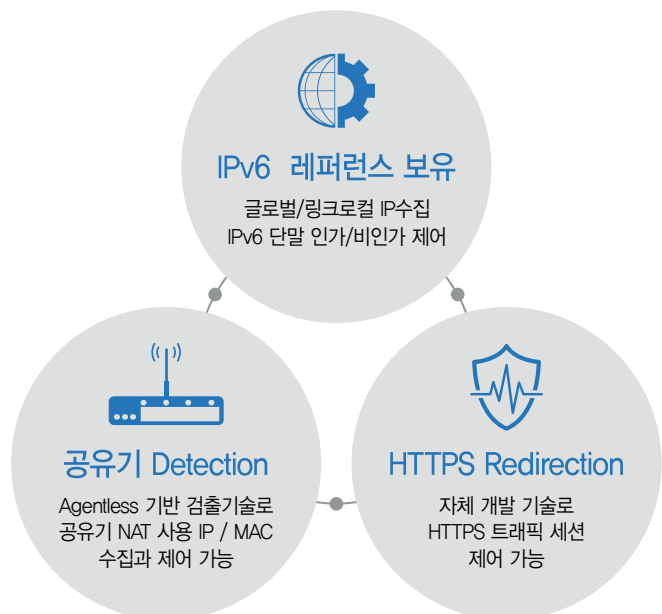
IPv6 레퍼런스 보유

글로벌/링크로컬 IP수집
IPv6 단말 인가/비인가 제어

공유기 Detection

Agentless 기반 검출기술로
공유기 NAT 사용 IP / MAC
수집과 제어 가능

HTTPS Redirection

자체 개발 기술로
HTTPS 트래픽 세션
제어 가능